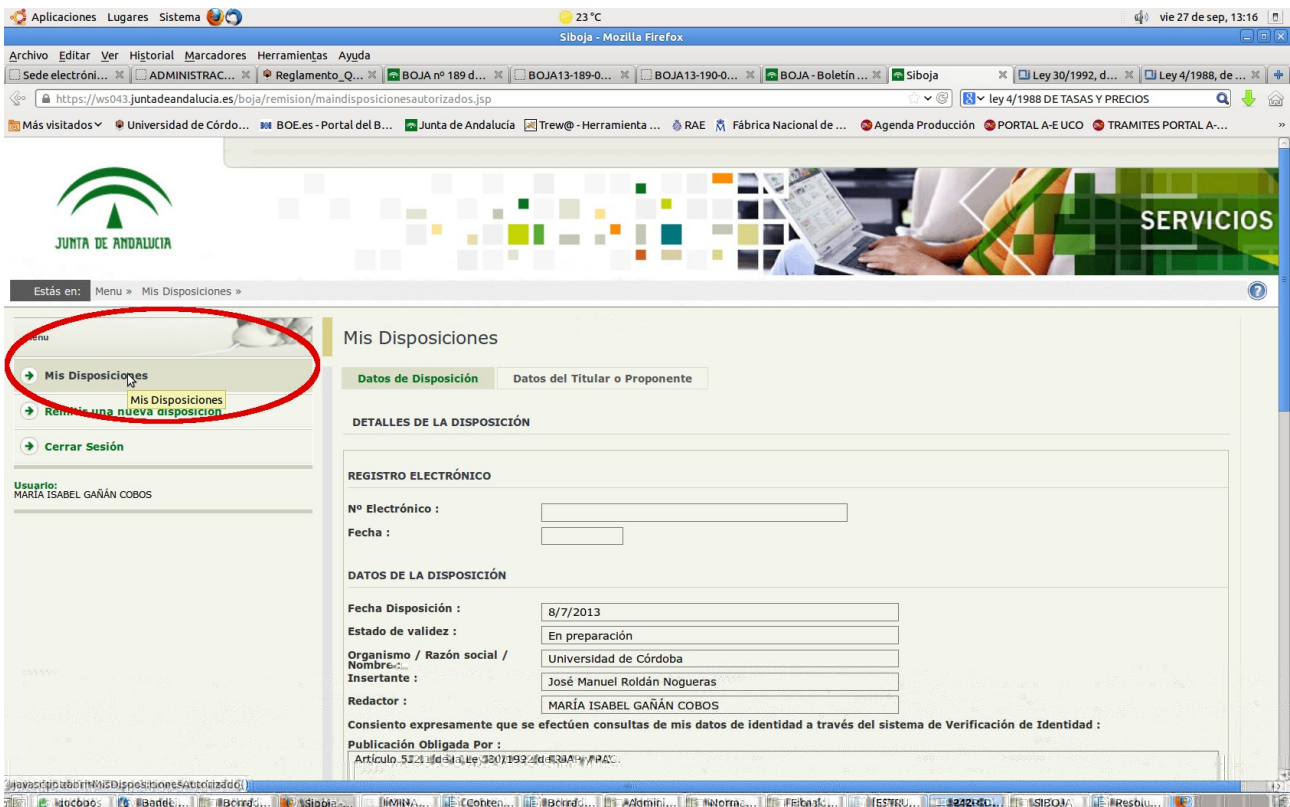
Aplicaciones Lugares Sistema

23 °C

vie 27 de sep, 13:16

Siboja - Mozilla Firefox

Archivo Editar Ver Historial Marcadores Herramientas Ayuda

Sede electróni... | ADMINISTRAC... | Reglamento_Q... | BOJA nº 189 d... | BOJA13-189-0... | BOJA13-190-0... | BOJA - Boletín ... | Siboja | Ley 30/1992, d... | Ley 4/1988, de ...

https://ws043.juntadeandalucia.es/boja/remision/maindisposicionesautorizados.jsp

ley 4/1988 DE TASAS Y PRECIOS

Más visitados | Universidad de Córdo... | BOE.es - Portal del B... | Junta de Andalucía | Trew@ - Herramienta ... | RAE | Fábrica Nacional de ... | Agenda Producción | PORTAL A-E UCO | TRAMITES PORTAL A-...

JUNTA DE ANDALUCIA

SERVICIOS

Estás en: Menu » Mis Disposiciones »

Menu

Mis Disposiciones

Mis Disposiciones

Remitir una nueva disposición

Cerrar Sesión

Usuario:
MARÍA ISABEL GAÑÁN COBOS

Mis Disposiciones

Datos de Disposición | Datos del Titular o Proponente

DETALLES DE LA DISPOSICIÓN

REGISTRO ELECTRÓNICO

Nº Electrónico :

Fecha :

DATOS DE LA DISPOSICIÓN

Fecha Disposición : 8/7/2013

Estado de validez : En preparación

Organismo / Razón social / Nombre : Universidad de Córdoba

Insertante : José Manuel Roldán Nogueras

Redactor : MARÍA ISABEL GAÑÁN COBOS

Consiento expresamente que se efectúen consultas de mis datos de identidad a través del sistema de Verificación de Identidad :

Publicación Obligada Por :

Artículo 52.1 de la Ley 30/1992 de RJAP y PAC.

javascript:abrirMisDisposicionesAutorizado()

Lucobos | Bandej... | Borrad... | Siboja | IMINA... | Conten... | Borrad... | Admini... | Norma... | Febas... | ESTRU... | 242-CO... | SIBOJA | Resolu...